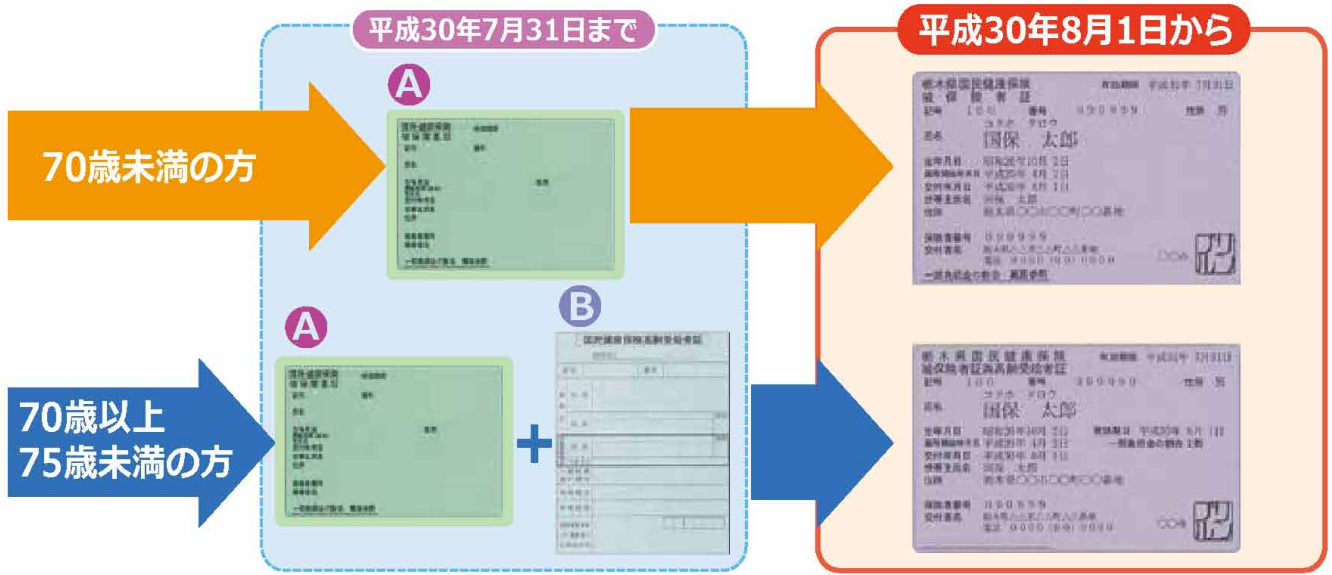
平成30年7月31日まで

平成30年8月1日から

A

70歳未満の方

A

B

70歳以上
75歳未満の方

栃木県国民健康保険
被保険者証
有効期限 平成31年7月31日
記号 100 番号 999999 性別 男
コクホ タロウ
氏名 国保 太郎
生年月日 昭和50年10月2日
資格取得年月日 平成20年4月2日
交付年月日 平成30年8月1日
世帯主氏名 国保 太郎
住所 栃木県○○市○○町○○番地
保険者番号 999999
交付者名 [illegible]
電話 0000(00)0000
一部負担金の割合 高額療養

栃木県国民健康保険
被保険者証兼高齢受給者証
有効期限 平成31年7月31日
記号 100 番号 999999 性別 男
コクホ タロウ
氏名 国保 太郎
生年月日 昭和23年10月2日
資格取得年月日 平成20年4月2日
交付年月日 平成30年8月1日
世帯主氏名 国保 太郎
住所 栃木県○○市○○町○○番地
発効期日 平成30年8月1日
一部負担金の割合 2割
保険者番号 999999
交付者名 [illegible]
電話 0000(00)0000